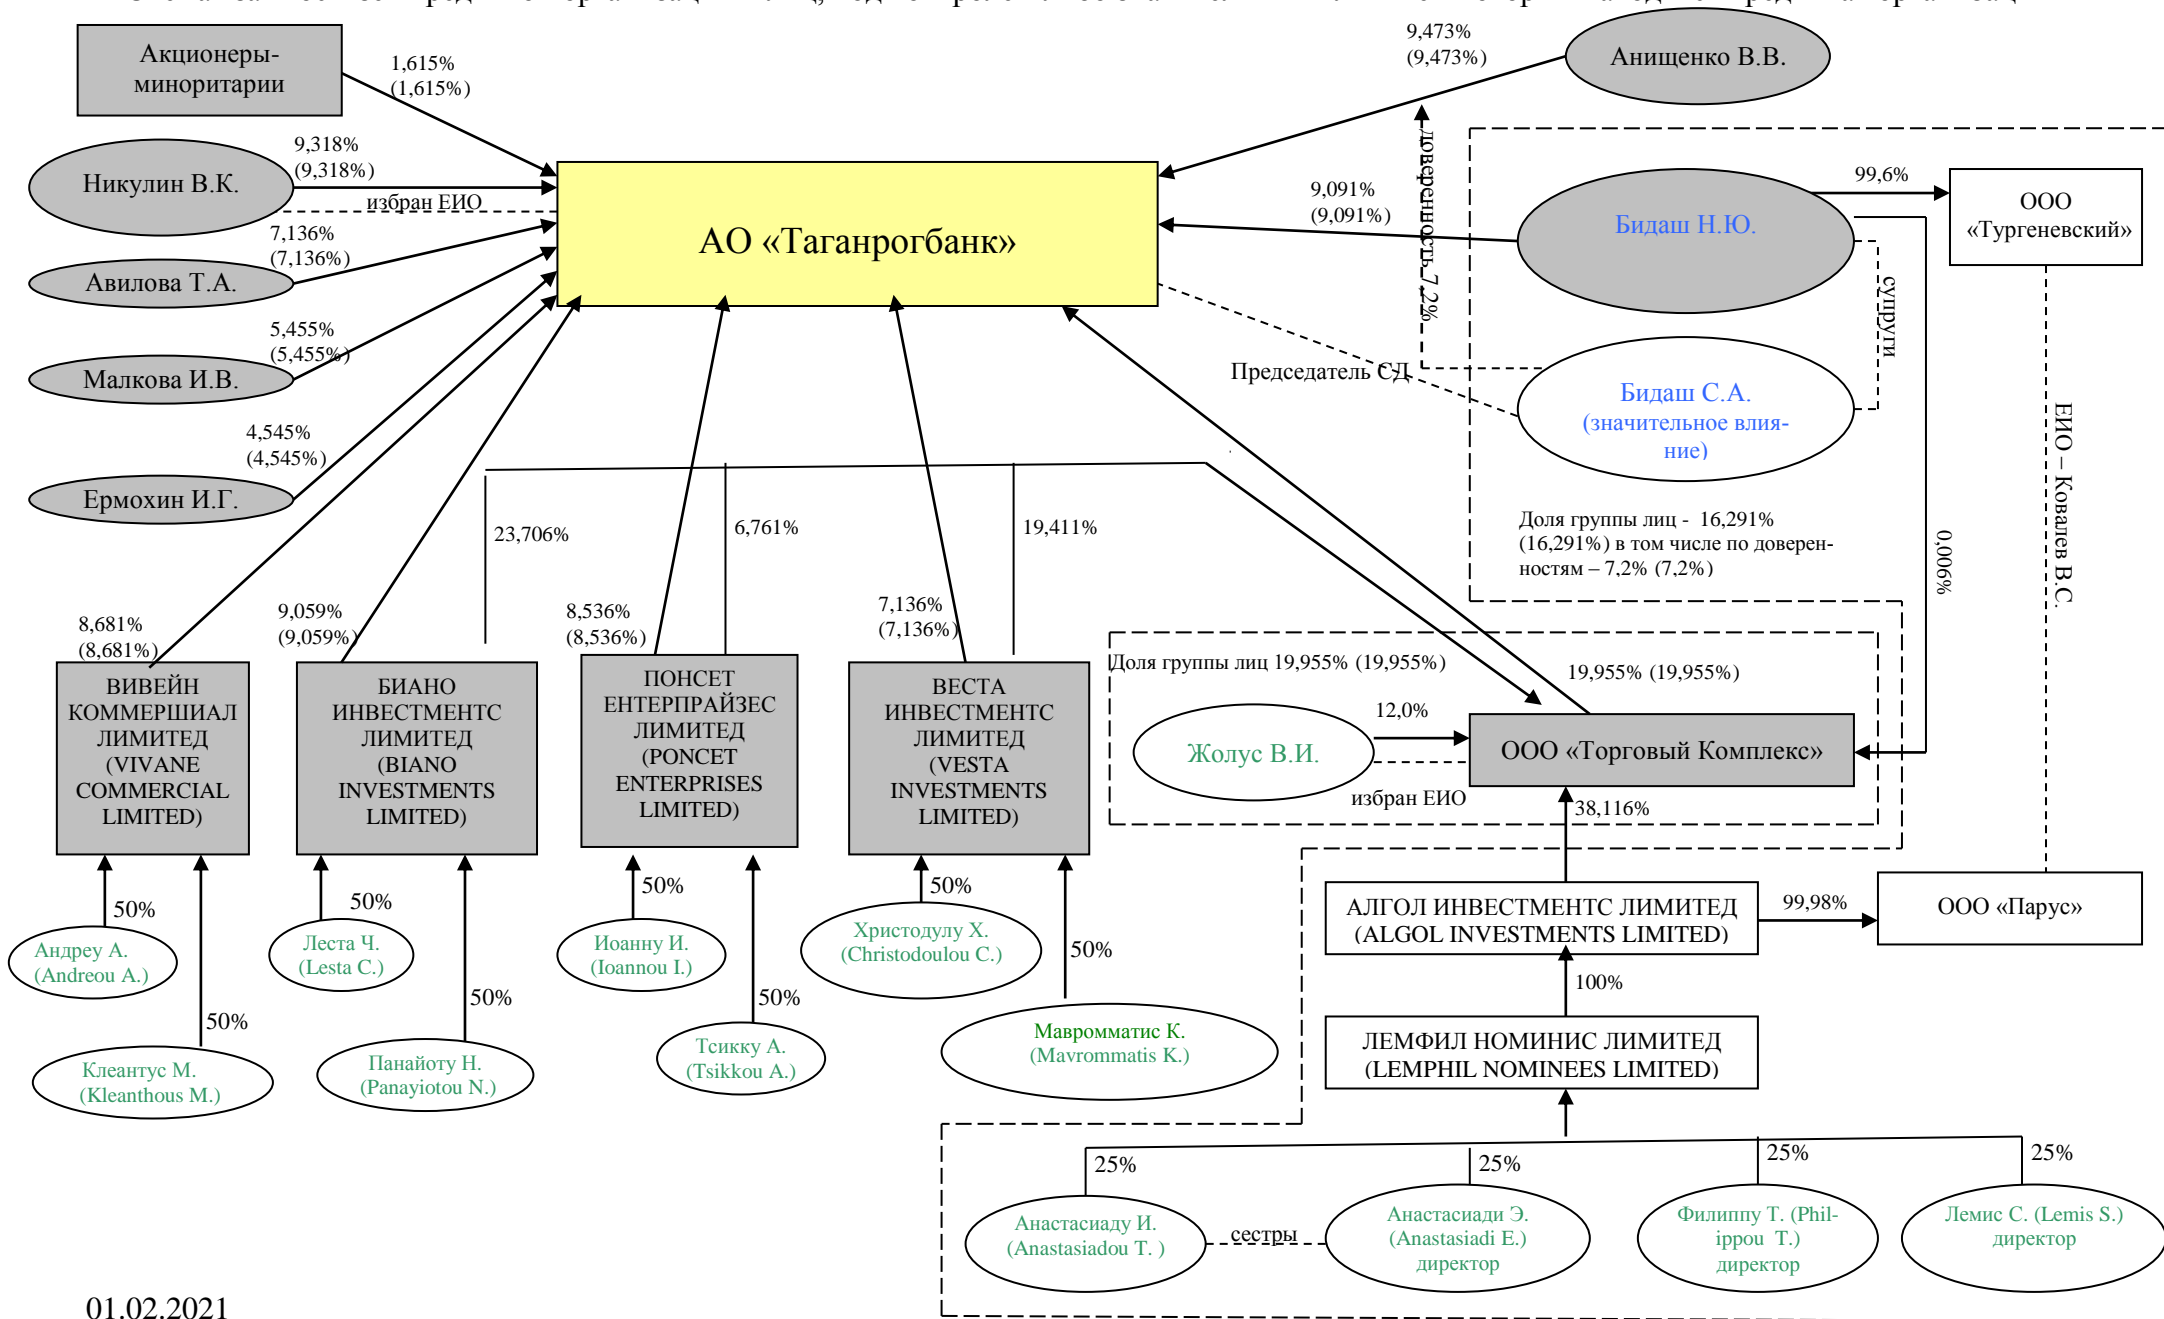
Акционеры-миноритарии
1,615% (1,615%)
Анищенко В.В.
9,473% (9,473%)
Никулин В.К.
9,318% (9,318%)
избран ЕИО
АО «Таганрогбанк»
Авилова Т.А.
7,136% (7,136%)
Малкова И.В.
5,455% (5,455%)
Ермохин И.Г.
4,545% (4,545%)
доверенность 7,2%
9,091% (9,091%)
Бидаш Н.Ю.
99,6%
ООО «Тургеневский»
супруги
Председатель СД
Бидаш С.А. (значительное влияние)
Доля группы лиц - 16,291% (16,291%) в том числе по доверенностям – 7,2% (7,2%)
0,006%
ЕИО – Ковалев В.С.
23,706%
6,761%
19,411%
8,681% (8,681%)
9,059% (9,059%)
8,536% (8,536%)
7,136% (7,136%)
ВИВЕЙН КОММЕРШИАЛ ЛИМИТЕД (VIVANE COMMERCIAL LIMITED)
БИАНО ИНВЕСТМЕНТС ЛИМИТЕД (BIANO INVESTMENTS LIMITED)
ПОНСЕТ ЕНТЕРПРАЙЗЕС ЛИМИТЕД (PONCET ENTERPRISES LIMITED)
ВЕСТА ИНВЕСТМЕНТС ЛИМИТЕД (VESTA INVESTMENTS LIMITED)
Доля группы лиц 19,955% (19,955%)
19,955% (19,955%)
Жолус В.И.
12,0%
ООО «Торговый Комплекс»
избран ЕИО
38,116%
50%
Андрей А. (Andreou A.)
50%
Клеантус М. (Kleanthous M.)
50%
Леста Ч. (Lesta C.)
50%
Панайоту Н. (Panayiotou N.)
50%
Иоанну И. (Ioannou I.)
50%
Тсикку А. (Tsikkou A.)
50%
Христодулу Х. (Christodoulou C.)
50%
Мавромматис К. (Mavrommatis K.)
АЛГОЛ ИНВЕСТМЕНТС ЛИМИТЕД (ALGOL INVESTMENTS LIMITED)
99,98%
ООО «Парус»
100%
ЛЕМФИЛ НОМИНИС ЛИМИТЕД (LEMPHIL NOMINEES LIMITED)
25%
25%
25%
25%
Анастасиаду И. (Anastasiadou T. )
сестры
Анастасиади Э. (Anastasiadi E.) директор
Филиппу Т. (Philippou T.) директор
Лемис С. (Lemis S.) директор
01.02.2021